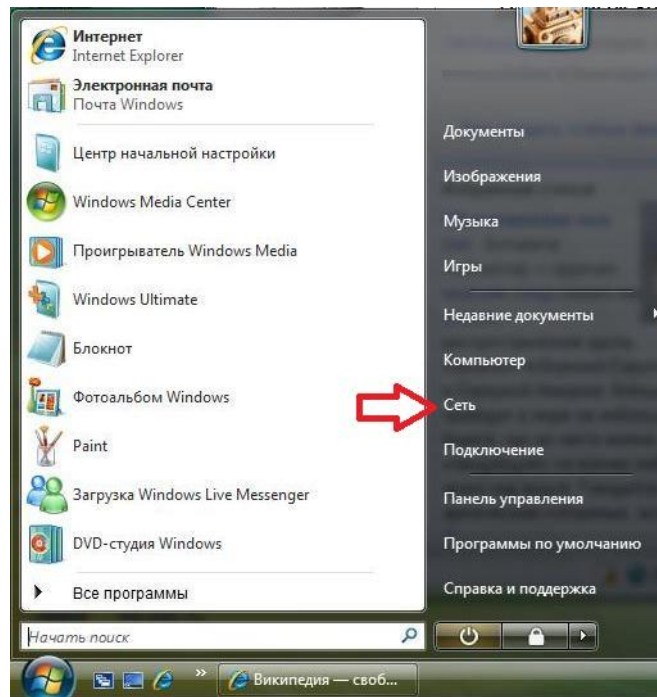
Интернет
Internet Explorer

Электронная почта
Почта Windows

Центр начальной настройки

Windows Media Center

Проигрыватель Windows Media

Windows Ultimate

Блокнот

Фотоальбом Windows

Paint

Загрузка Windows Live Messenger

DVD-студия Windows

Все программы

Начать поиск

Документы

Изображения

Музыка

Игры

Недавние документы

Компьютер

Сеть

Подключение

Панель управления

Программы по умолчанию

Справка и поддержка

Википедия — своб...